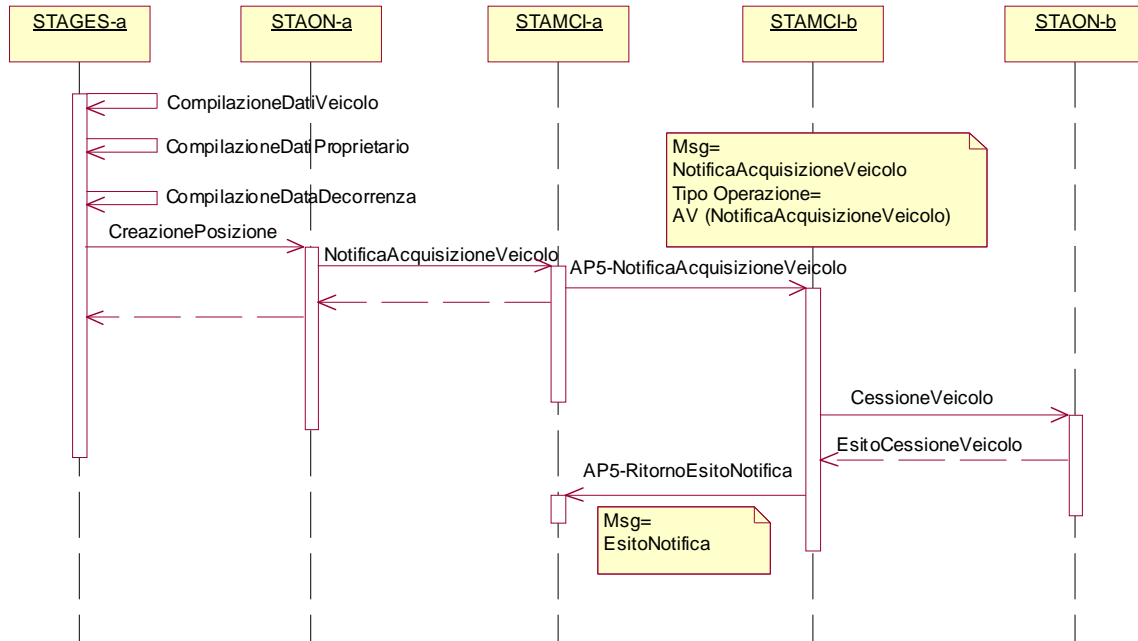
STAGES-a

STAON-a

STAMCI-a

STAMCI-b

STAON-b

CompilazioneDatiVeicolo

CompilazioneDatiProprietario

CompilazioneDataDecorrenza

Msg=
NotificaAcquisizioneVeicolo
Tipo Operazione=
AV (NotificaAcquisizioneVeicolo)

CreazionePosizione

NotificaAcquisizioneVeicolo

AP5-NotificaAcquisizioneVeicolo

CessioneVeicolo

EsitoCessioneVeicolo

AP5-RitornoEsitoNotifica

Msg=
EsitoNotifica